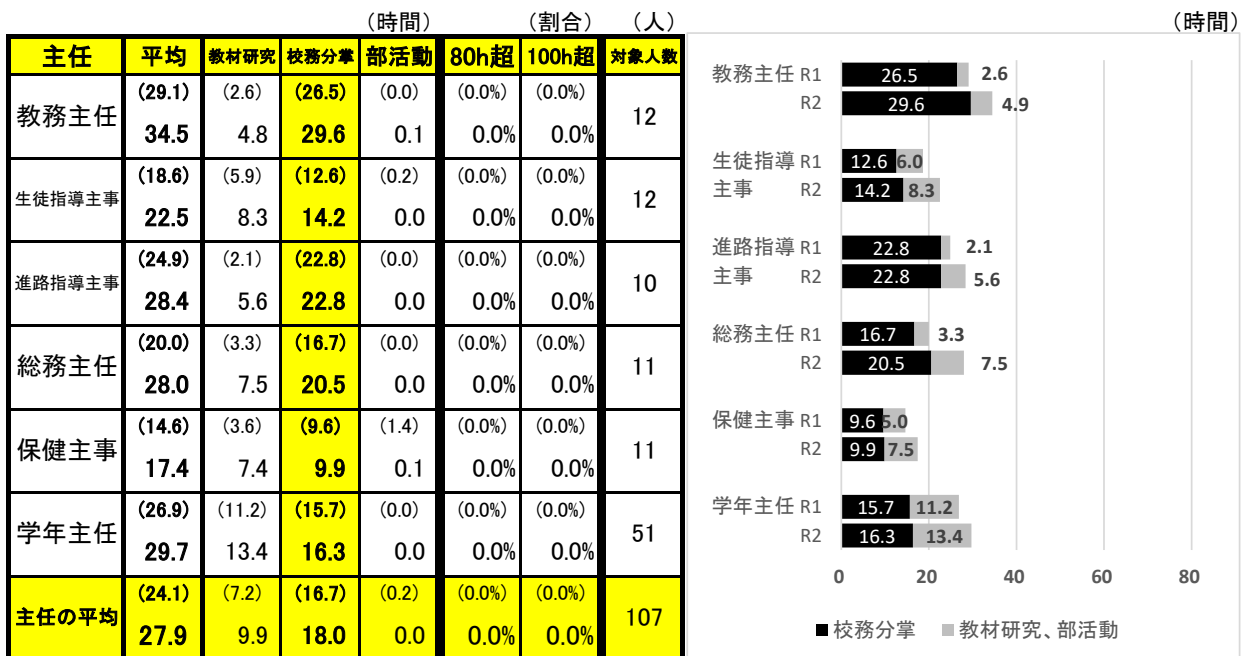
（時間）　（割合）　（人）

| 主任 | 平均 | 教材研究 | 校務分掌 | 部活動 | 80h超 | 100h超 | 対象人数 |
|---|---|---|---|---|---|---|---|
| 教務主任 | (29.1) 34.5 | (2.6) 4.8 | (26.5) 29.6 | (0.0) 0.1 | (0.0%) 0.0% | (0.0%) 0.0% | 12 |
| 生徒指導主事 | (18.6) 22.5 | (5.9) 8.3 | (12.6) 14.2 | (0.2) 0.0 | (0.0%) 0.0% | (0.0%) 0.0% | 12 |
| 進路指導主事 | (24.9) 28.4 | (2.1) 5.6 | (22.8) 22.8 | (0.0) 0.0 | (0.0%) 0.0% | (0.0%) 0.0% | 10 |
| 総務主任 | (20.0) 28.0 | (3.3) 7.5 | (16.7) 20.5 | (0.0) 0.0 | (0.0%) 0.0% | (0.0%) 0.0% | 11 |
| 保健主事 | (14.6) 17.4 | (3.6) 7.4 | (9.6) 9.9 | (1.4) 0.1 | (0.0%) 0.0% | (0.0%) 0.0% | 11 |
| 学年主任 | (26.9) 29.7 | (11.2) 13.4 | (15.7) 16.3 | (0.0) 0.0 | (0.0%) 0.0% | (0.0%) 0.0% | 51 |
| 主任の平均 | (24.1) 27.9 | (7.2) 9.9 | (16.7) 18.0 | (0.2) 0.0 | (0.0%) 0.0% | (0.0%) 0.0% | 107 |

（時間）

教務主任 R1 26.5 2.6
R2 29.6 4.9
生徒指導主事 R1 12.6 6.0
R2 14.2 8.3
進路指導主事 R1 22.8 2.1
R2 22.8 5.6
総務主任 R1 16.7 3.3
R2 20.5 7.5
保健主事 R1 9.6 5.0
R2 9.9 7.5
学年主任 R1 15.7 11.2
R2 16.3 13.4

0 20 40 60 80

■校務分掌 ■教材研究、部活動